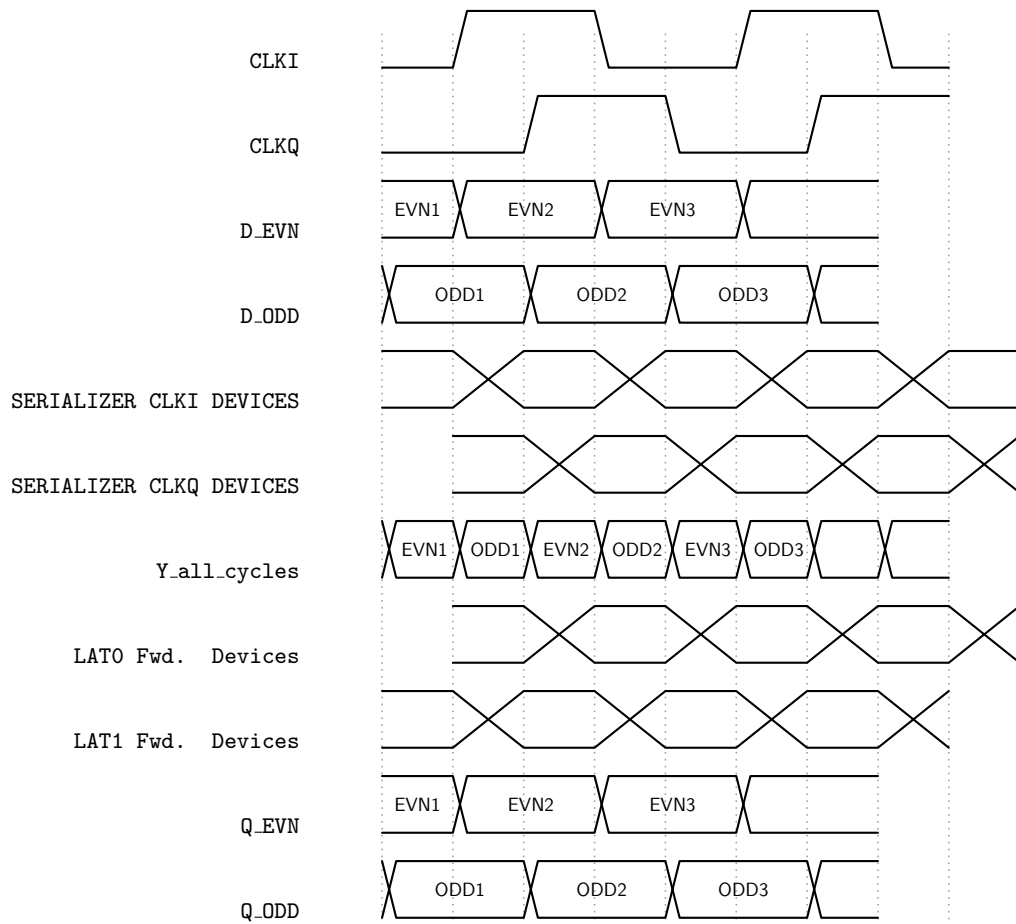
CLKI

CLKQ

EVN1 EVN2 EVN3

D_EVN

ODD1 ODD2 ODD3

D_ODD

SERIALIZER CLKI DEVICES

SERIALIZER CLKQ DEVICES

EVN1 ODD1 EVN2 ODD2 EVN3 ODD3

Y_all_cycles

LAT0 Fwd. Devices

LAT1 Fwd. Devices

EVN1 EVN2 EVN3

Q_EVN

ODD1 ODD2 ODD3

Q_ODD